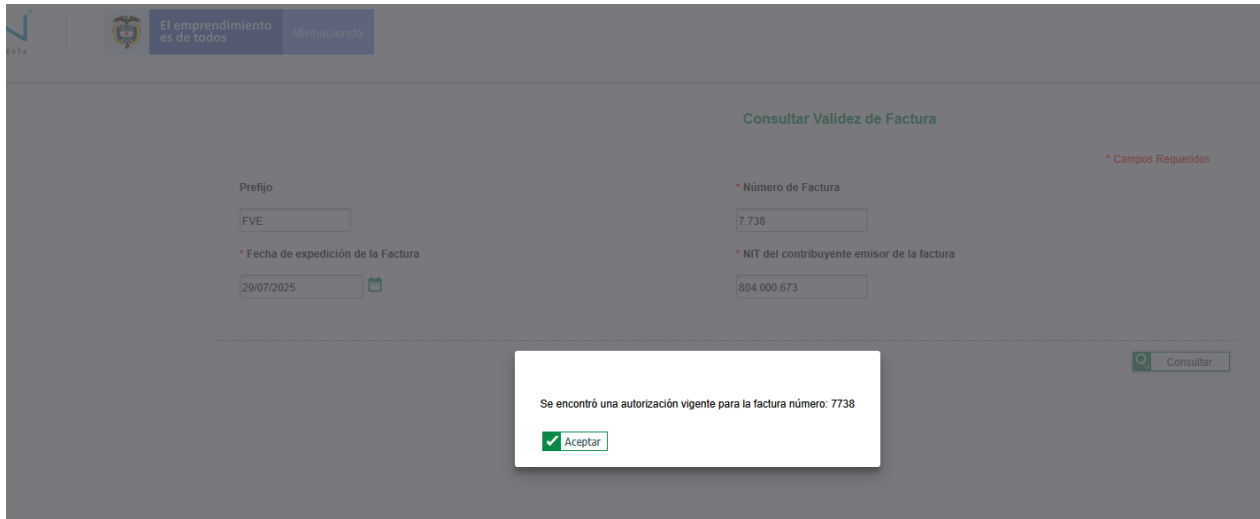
ESTA

El emprendimiento es de todos

Minhacienda

Consultar Validez de Factura

* Campos Requeridos

Prefijo

FVE

* Número de Factura

7.738

* Fecha de expedición de la Factura

29/07/2025

* NIT del contribuyente emisor de la factura

804.000.673

Consultar

Se encontró una autorización vigente para la factura número: 7738

Aceptar